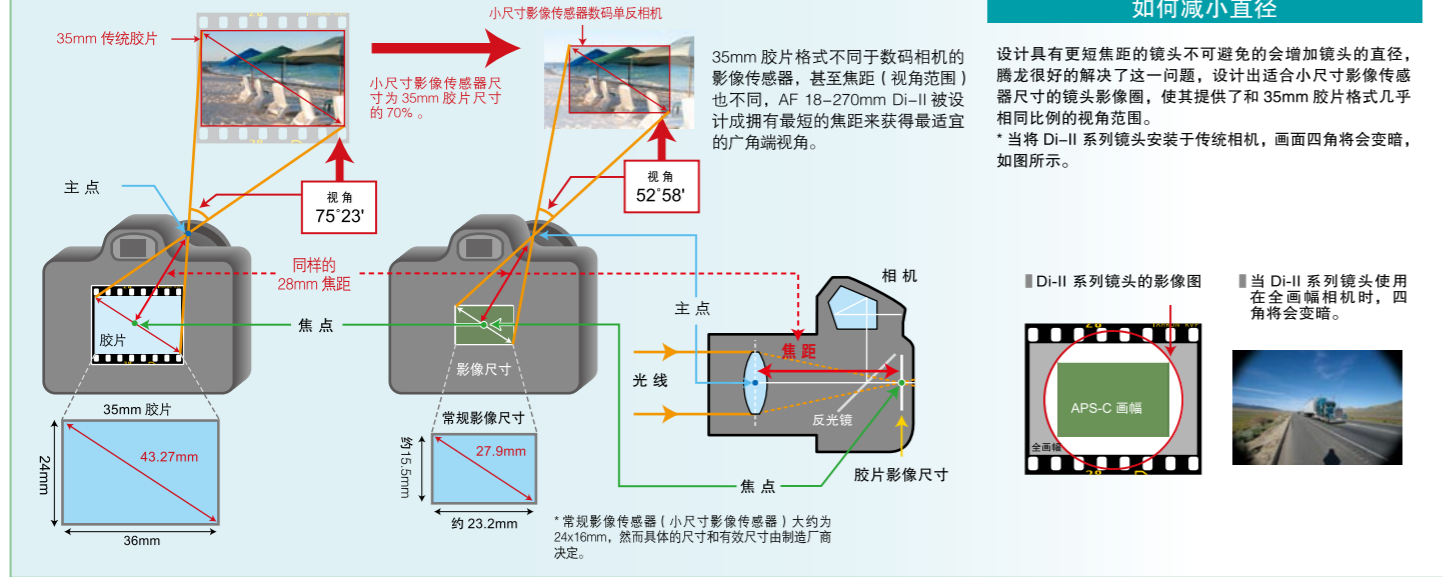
35mm 传统胶片

小尺寸影像传感器数码单反相机

小尺寸影像传感器尺寸为 35mm 胶片尺寸的 70% 。

35mm 胶片格式不同于数码相机的影像传感器，甚至焦距（视角范围）也不同，AF 18–270mm Di–II 被设计成拥有最短的焦距来获得最适宜的广角端视角。

如何减小直径

设计具有更短焦距的镜头不可避免的会增加镜头的直径，腾龙很好的解决了这一问题，设计出适合小尺寸影像传感器尺寸的镜头影像圈，使其提供了和 35mm 胶片格式几乎相同比例的视角范围。
* 当将 Di–II 系列镜头安装于传统相机，画面四角将会变暗，如图所示。

主 点

视 角
75°23'

视 角
52°58'

同样的
28mm 焦距

相 机

主 点

焦 点

胶片

影像尺寸

焦 距

光 线

反光镜

Di-II 系列镜头的影像图

当 Di-II 系列镜头使用在全画幅相机时，四角将会变暗。

APS-C 画幅

全画幅

35mm 胶片

43.27mm

24mm

36mm

常规影像尺寸

约15.5mm

27.9mm

约 23.2mm

焦 点

胶片影像尺寸

* 常规影像传感器（小尺寸影像传感器）大约为 24x16mm，然而具体的尺寸和有效尺寸由制造厂商决定。